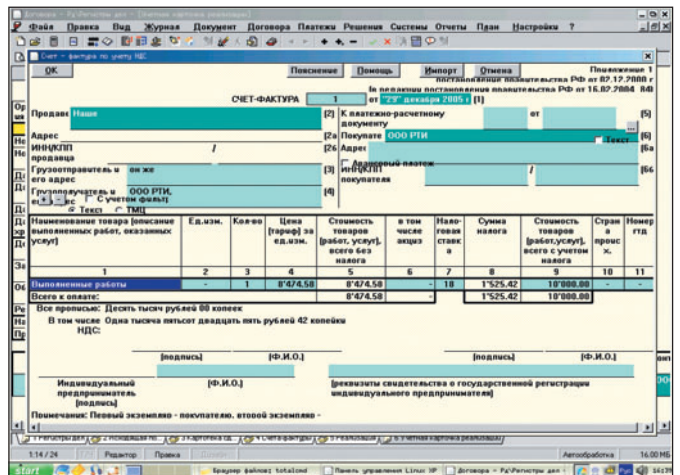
Файл Правка Вид Журнал Документ Договора Платежи Решения Системы Отчеты План Настройки ?

Счет - фактура по учету НДС

OK

Пояснение Помощь Импорт Отмена

Приложение 1
постановлением правительства РФ от 02.12.2000 г
(в редакции постановления правительства РФ от 16.02.2004 №8)

СЧЕТ-ФАКТУРА 1 от "29" декабря 2005 г (1)

Продавец Наше (2)

Адрес (2а)

ИНН/КПП продавца / (2б)

Грузоотправитель и его адрес он же (3)

Грузополучатель и его адрес ООО РТИ, (4)

С учетом фильтр

Текст ТМЦ

К платежно-расчетному документу от (5)

Покупатель ООО РТИ Текст (6)

Адрес (6а)

Авансовый платеж

ИНН/КПП покупателя / (6б)

| Наименование товара (описание выполненных работ, оказанных услуг) | Ед.изм. | Кол-во | Цена (тариф) за ед.изм. | Стоимость товаров (работ, услуг), всего без налога | в том числе акциз | Налоговая ставка | Сумма налога | Стоимость товаров (работ,услуг), всего с учетом налога | Страна происх. | Номер ГТД |
|---|---|---|---|---|---|---|---|---|---|---|
| 1 | 2 | 3 | 4 | 5 | 6 | 7 | 8 | 9 | 10 | 11 |
| Выполненные работы | - | 1 | 8'474,58 | 8'474,58 | - | 18 | 1'525,42 | 10'000,00 | - | - |
| Всего к оплате: | | | | 8'474,58 | - | | 1'525,42 | 10'000,00 | | |

Все прописью: Десять тысяч рублей 00 копеек

В том числе НДС: Одна тысяча пятьсот двадцать пять рублей 42 копейки

(подпись) (Ф.И.О.) (подпись) (Ф.И.О.)

Индивидуальный предприниматель (подпись) (Ф.И.О.) (реквизиты свидетельства о государственной регистрации индивидуального предпринимателя)

Примечание: Первый экземпляр - покупателю, второй экземпляр -

1:14 / 24 Редактор Правка Автообработка 16.00 МБ

start Браузер файлов: totalcmd Панель управления Linux XP Договора - Р:\Регистры дел